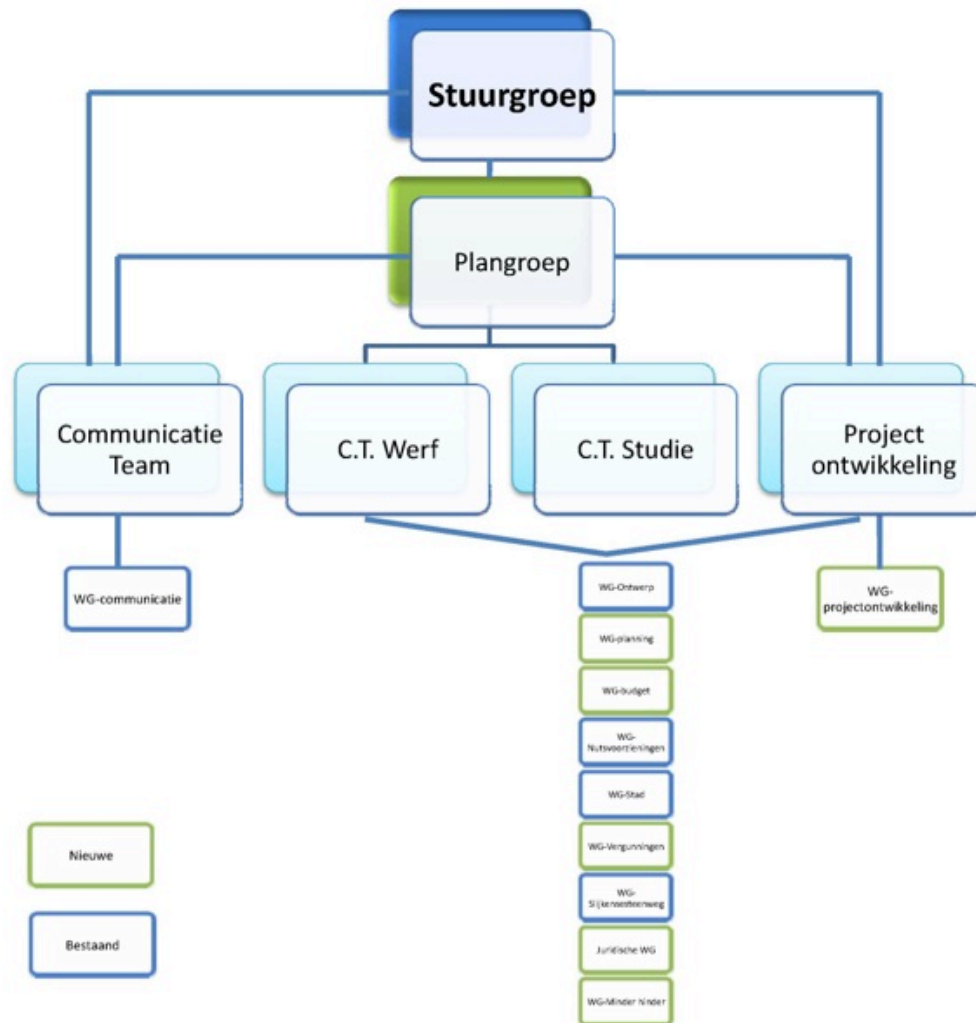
Stuurgroep

Plangroep

Communicatie Team

C.T. Werf

C.T. Studie

Project ontwikkeling

WG-communicatie

WG-Ontwerp

WG-planning

WG-budget

WG-Nutsvoorzieningen

WG-Stad

WG-Vergunningen

WG-Slijkensesteenweg

Juridische WG

WG-Minder hinder

WG-projectontwikkeling

Nieuwe

Bestaand